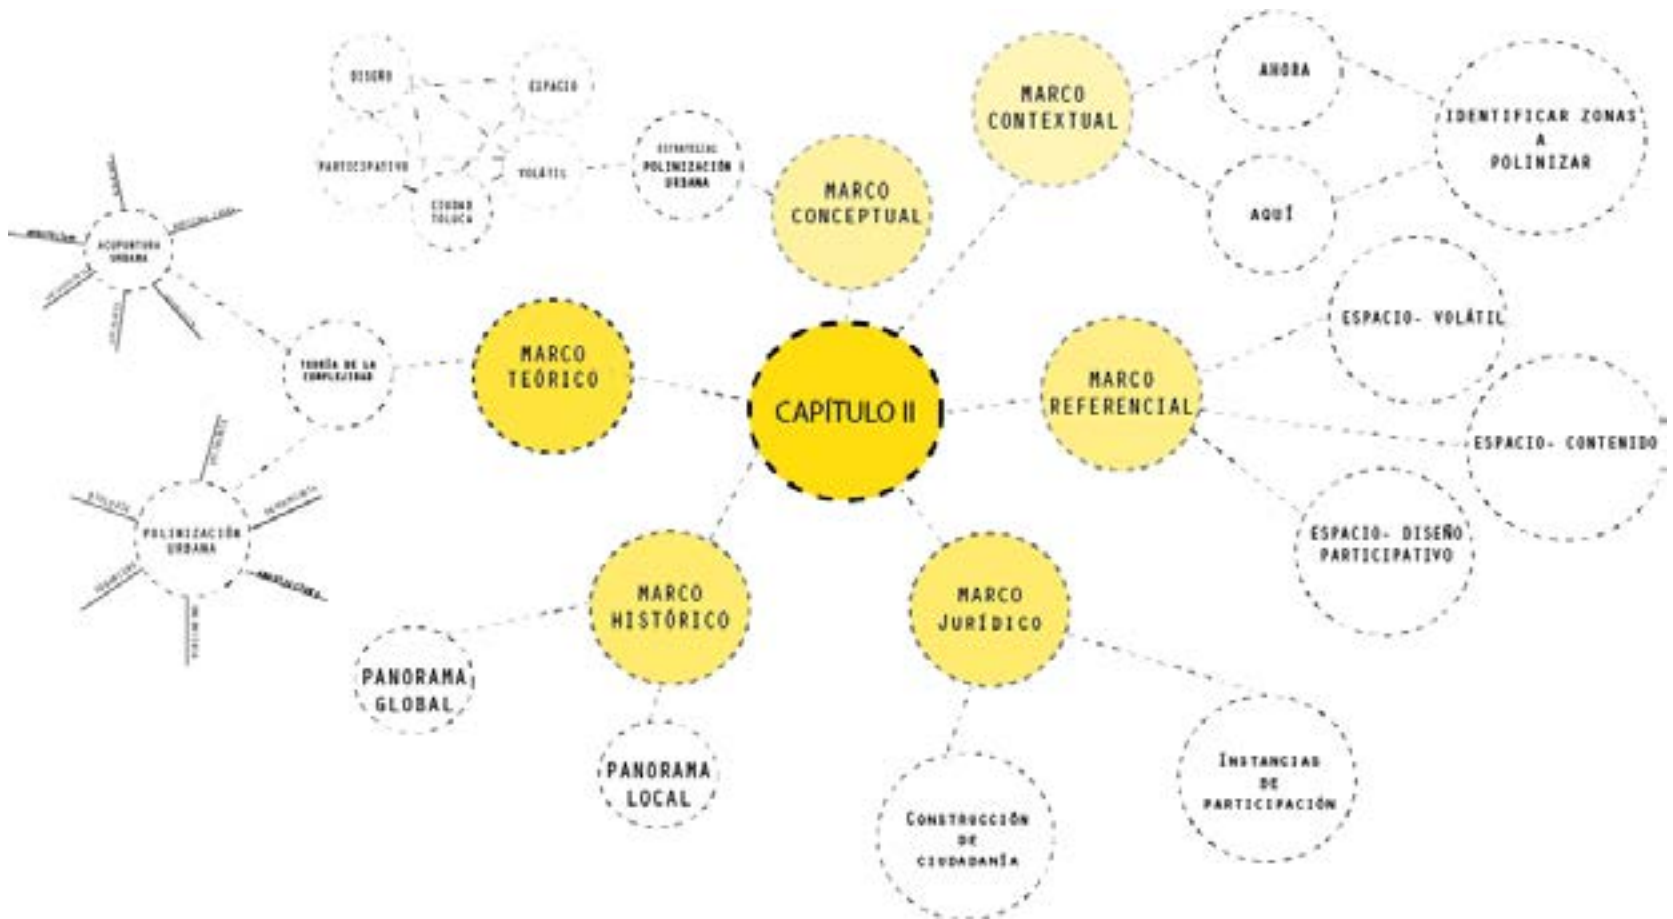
CAPÍTULO II

MARCO TEÓRICO

TEORÍA DE LA COMPLEJIDAD

ACUPUNTURA URBANA

POLINIZACIÓN URBANA

MARCO CONCEPTUAL

ESTRATEGIA: POLINIZACIÓN URBANA

DISEÑO

ESPACIO

PARTICIPATIVO

VOLÁTIL

CIUDAD TOLUCA

MARCO CONTEXTUAL

AHORA

AQUÍ

IDENTIFICAR ZONAS A POLINIZAR

MARCO REFERENCIAL

ESPACIO- VOLÁTIL

ESPACIO- CONTENIDO

ESPACIO- DISEÑO PARTICIPATIVO

MARCO HISTÓRICO

PANORAMA GLOBAL

PANORAMA LOCAL

MARCO JURÍDICO

CONSTRUCCIÓN DE CIUDADANÍA

INSTANCIAS DE PARTICIPACIÓN